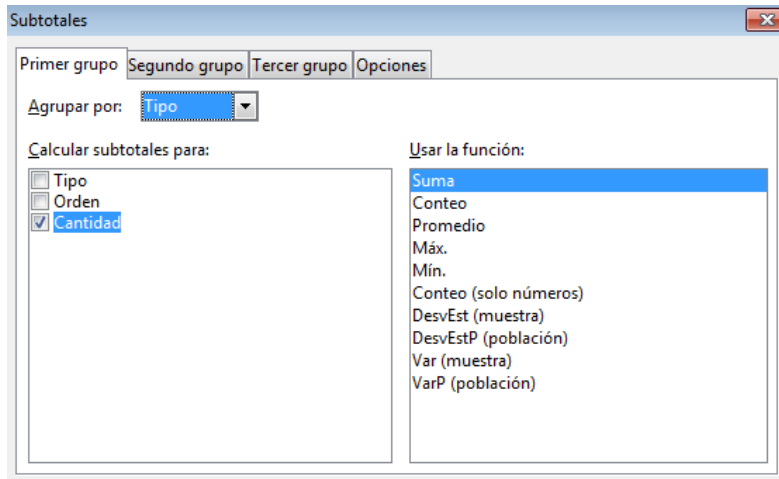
Subtotales

Primer grupo | Segundo grupo | Tercer grupo | Opciones

Agrupar por: Tipo

Calcular subtotales para:

Tipo
Orden
Cantidad

Usar la función:

Suma
Conteo
Promedio
Máx.
Mín.
Conteo (solo números)
DesvEst (muestra)
DesvEstP (población)
Var (muestra)
VarP (población)